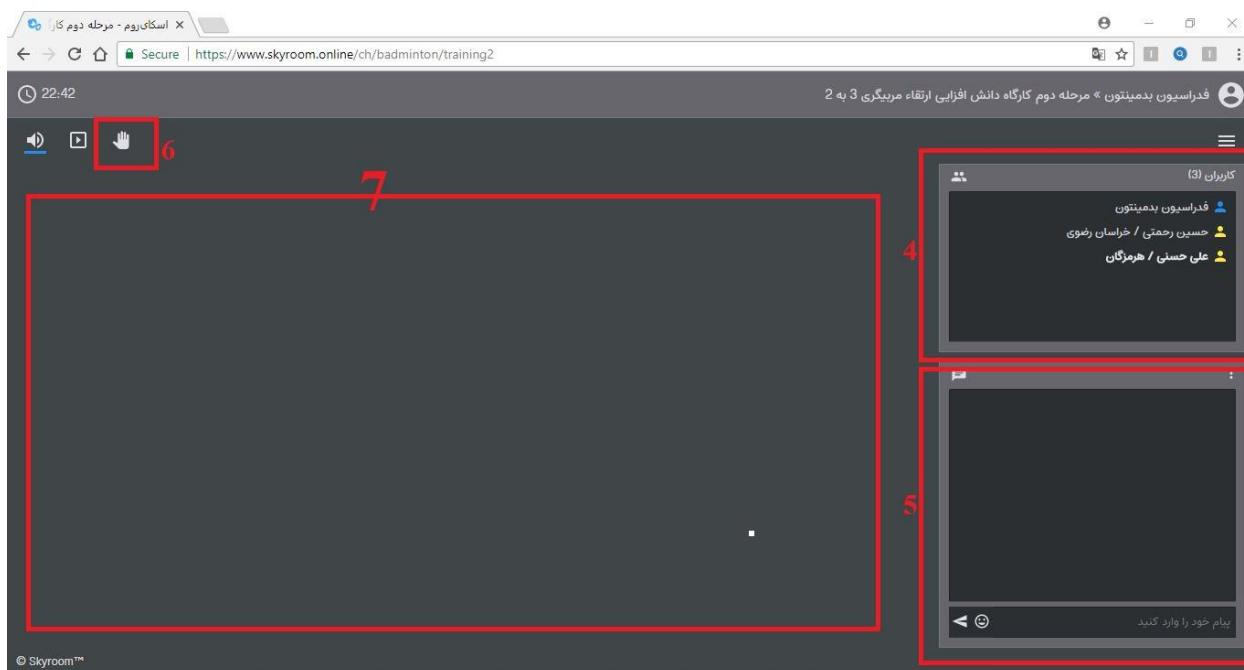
اسکای‌روم - مرحله دوم کار

Secure | https://www.skyroom.online/ch/badminton/training2

22:42

فدراسیون بدمینتون » مرحله دوم کارگاه دانش افزایی ارتقاء مربیگری 3 به 2

6

7

کاربران (3)

فدراسیون بدمینتون

حسین رحمتی / خراسان رضوی

علی حسنی / هرمزگان

4

5

پیام خود را وارد کنید

© Skyroom™